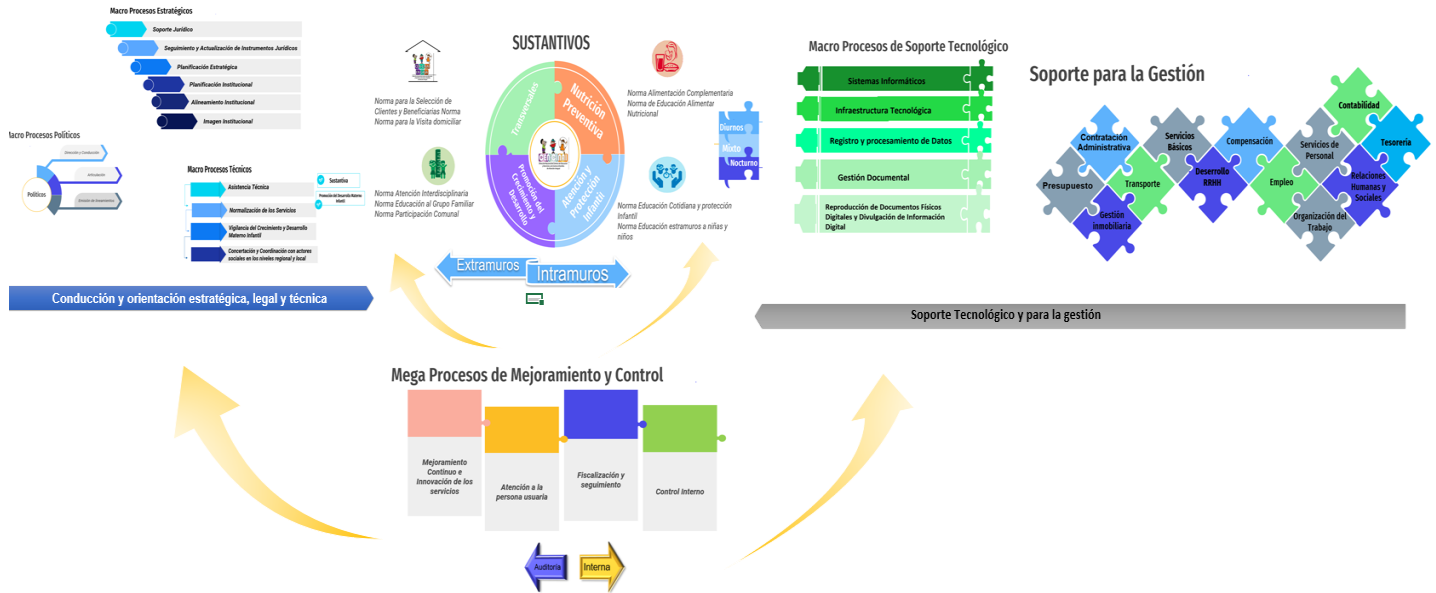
Macro Procesos Estratégicos

Soporte Jurídico

Seguimiento y Actualización de Instrumentos Jurídicos

Planificación Estratégica

Planificación Institucional

Alineamiento Institucional

Imagen Institucional

Macro Procesos Políticos

Políticos

Dirección y Conducción

Articulación

Emisión de lineamientos

Macro Procesos Técnicos

Asistencia Técnica

Normalización de los Servicios

Vigilancia del Crecimiento y Desarrollo Materno Infantil

Concertación y Coordinación con actores sociales en los niveles regional y local

Sustantiva

Promoción del Desarrollo Materno Infantil

Conducción y orientación estratégica, legal y técnica

SUSTANTIVOS

Transversales

Nutrición Preventiva

Promoción del Crecimiento y Desarrollo

Atención y Protección Infantil

Norma para la Selección de Clientes y Beneficiarias Norma

Norma para la Visita domiciliar

Norma Alimentación Complementaria

Norma de Educación Alimentar Nutricional

Norma Atención Interdisciplinaria

Norma Educación al Grupo Familiar

Norma Participación Comunal

Norma Educación Cotidiana y protección Infantil

Norma Educación estramuros a niñas y niños

Diurnos

Mixto

Nocturno

Extramuros

Intramuros

Macro Procesos de Soporte Tecnológico

Sistemas Informáticos

Infraestructura Tecnológica

Registro y procesamiento de Datos

Gestión Documental

Reproducción de Documentos Físicos Digitales y Divulgación de Información Digital

Soporte para la Gestión

Contratación Administrativa

Servicios Básicos

Compensación

Contabilidad

Tesorería

Presupuesto

Transporte

Desarrollo RRHH

Empleo

Servicios de Personal

Relaciones Humanas y Sociales

Gestión inmobiliaria

Organización del Trabajo

Soporte Tecnológico y para la gestión

Mega Procesos de Mejoramiento y Control

Mejoramiento Continuo e Innovación de los servicios

Atención a la persona usuaria

Fiscalización y seguimiento

Control Interno

Auditoría

Interna